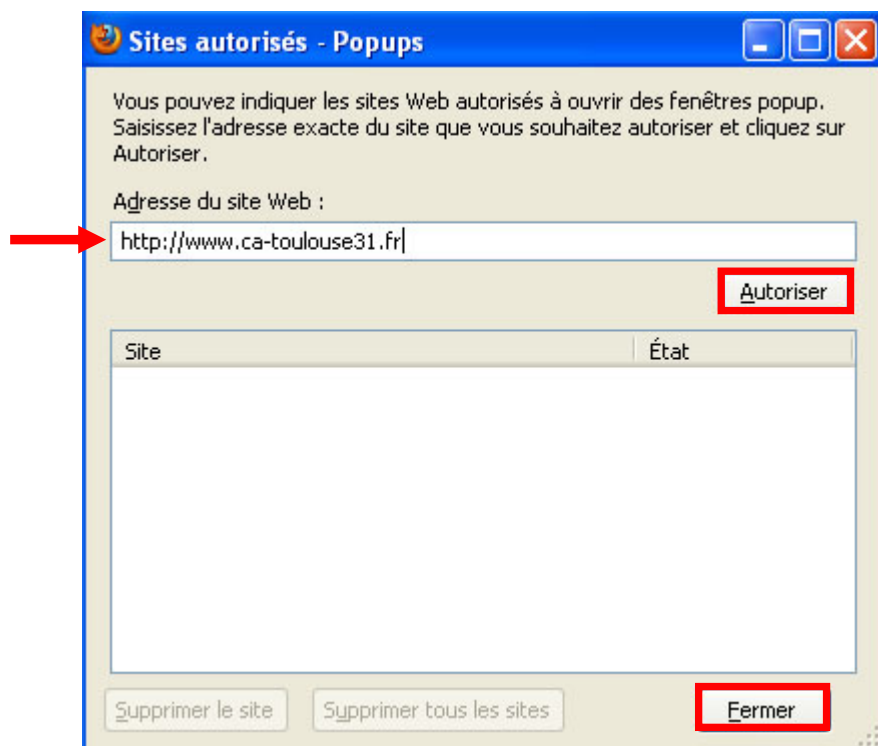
Sites autorisés - Popups

Vous pouvez indiquer les sites Web autorisés à ouvrir des fenêtres popup. Saisissez l'adresse exacte du site que vous souhaitez autoriser et cliquez sur Autoriser.

Adresse du site Web :

http://www.ca-toulouse31.fr

Autoriser

| Site | État |
|---|---|

Supprimer le site

Supprimer tous les sites

Fermer